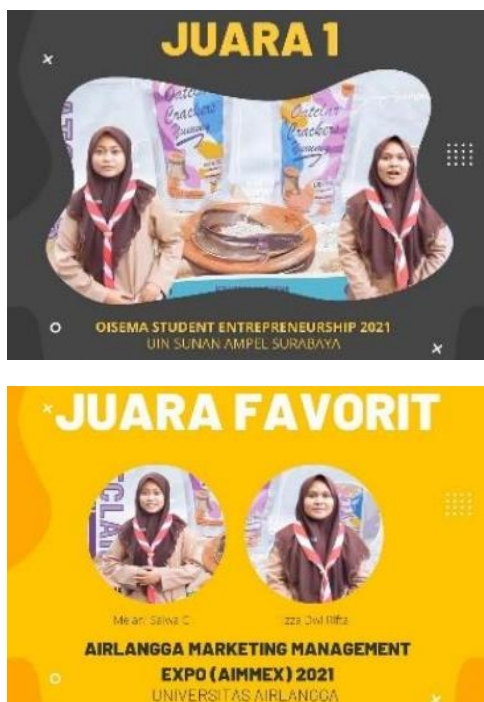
JUARA 1

Oatelar Crackers

Oatelar Crackers

OISEMA STUDENT ENTREPRENEURSHIP 2021
UIN SUNAN AMPEL SURABAYA

JUARA FAVORIT

Melani Salwa C

Izza Dwi Rifta

AIRLANGGA MARKETING MANAGEMENT EXPO (AIMMEX) 2021
UNIVERSITAS AIRLANGGA